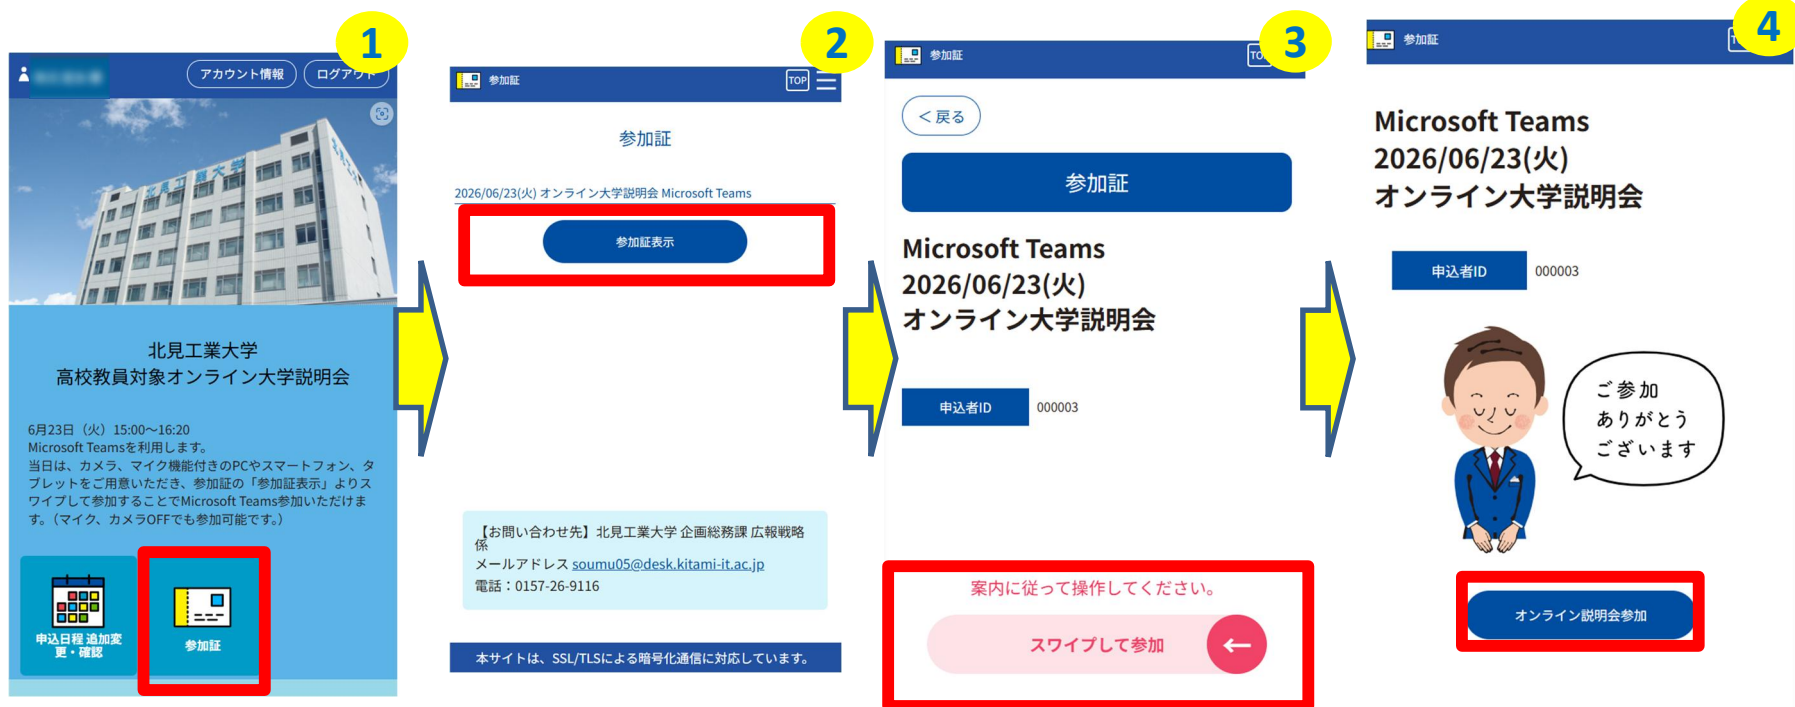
1

アカウント情報 ログアウト

北見工業大学
高校教員対象オンライン大学説明会

6月23日（火）15:00～16:20
Microsoft Teamsを利用します。
当日は、カメラ、マイク機能付きのPCやスマートフォン、タブレットをご用意いただき、参加証の「参加証表示」よりスワイプして参加することでMicrosoft Teams参加いただけます。（マイク、カメラOFFでも参加可能です。）

申込日程 追加変更・確認

参加証

2

参加証 TOP

参加証

2026/06/23(火) オンライン大学説明会 Microsoft Teams

参加証表示

【お問い合わせ先】北見工業大学 企画総務課 広報戦略係
メールアドレス soumu05@desk.kitami-it.ac.jp
電話：0157-26-9116

本サイトは、SSL/TLSによる暗号化通信に対応しています。

3

参加証 TO

＜戻る

参加証

Microsoft Teams
2026/06/23(火)
オンライン大学説明会

申込者ID 000003

案内に従って操作してください。

スワイプして参加 ←

4

参加証

Microsoft Teams
2026/06/23(火)
オンライン大学説明会

申込者ID 000003

ご参加
ありがとう
ございます

オンライン説明会参加